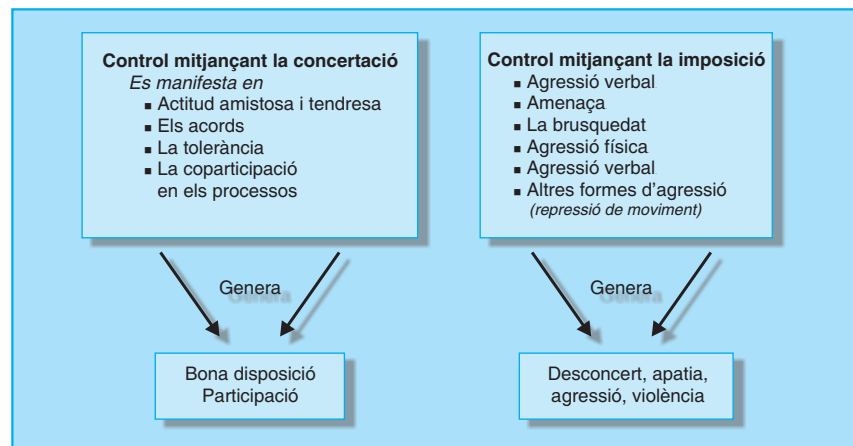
**Control mitjançant la concertació**
*Es manifesta en*
- Actitud amistosa i tendresa
- Els acords
- La tolerància
- La coparticipació en els processos

**Control mitjançant la imposició**
- Agressió verbal
- Amenaça
- La brusquedat
- Agressió física
- Agressió verbal
- Altres formes d'agressió *(repressió de moviment)*

Genera

Genera

Bona disposició
Participació

Desconcert, apatia, agressió, violència